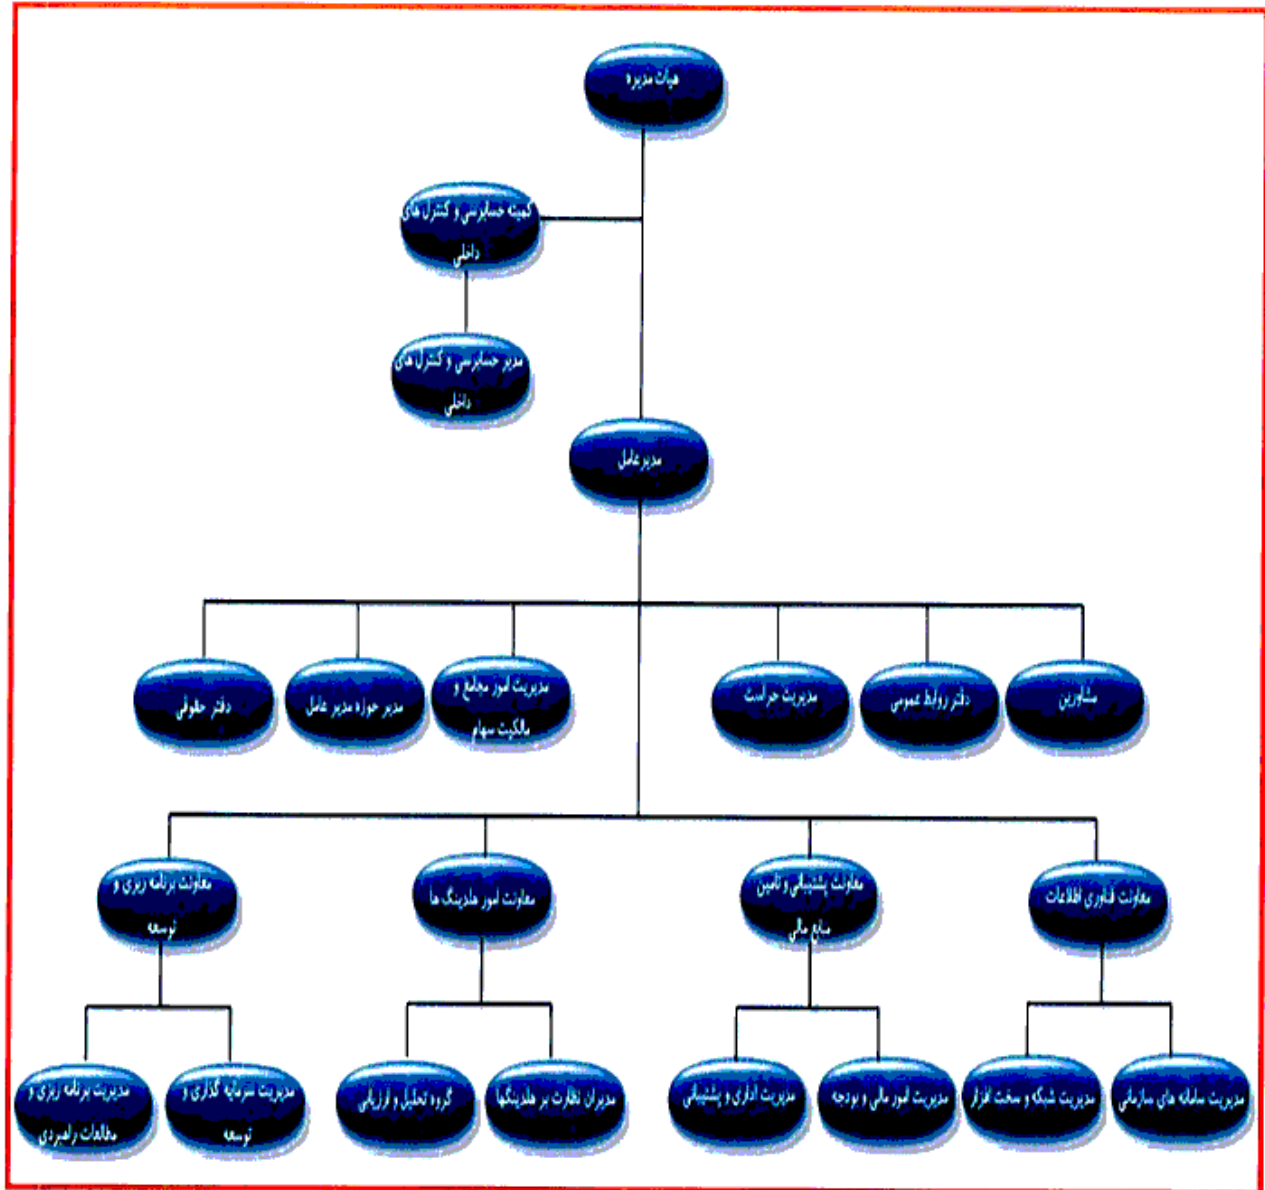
هیات مدیره

کمیته حسابرسی و کنترل های داخلی

مدیر حسابرسی و کنترل های داخلی

مدیر عامل

مشاورین

دفتر روابط عمومی

مدیریت حراست

مدیریت امور مجامع و مالکیت سهام

مدیر حوزه مدیر عامل

دفتر حقوقی

معاونت فناوری اطلاعات

معاونت پشتیبانی و تامین منابع مالی

معاونت امور هلدینگ ها

معاونت برنامه ریزی و توسعه

مدیریت سامانه های سازمانی

مدیریت شبکه و سخت افزار

مدیریت امور مالی و بودجه

مدیریت اداری و پشتیبانی

مدیران نظارت بر هلدینگها

گروه تحلیل و ارزیابی

مدیریت سرمایه گذاری و توسعه

مدیریت برنامه ریزی و مطالعات راهبردی